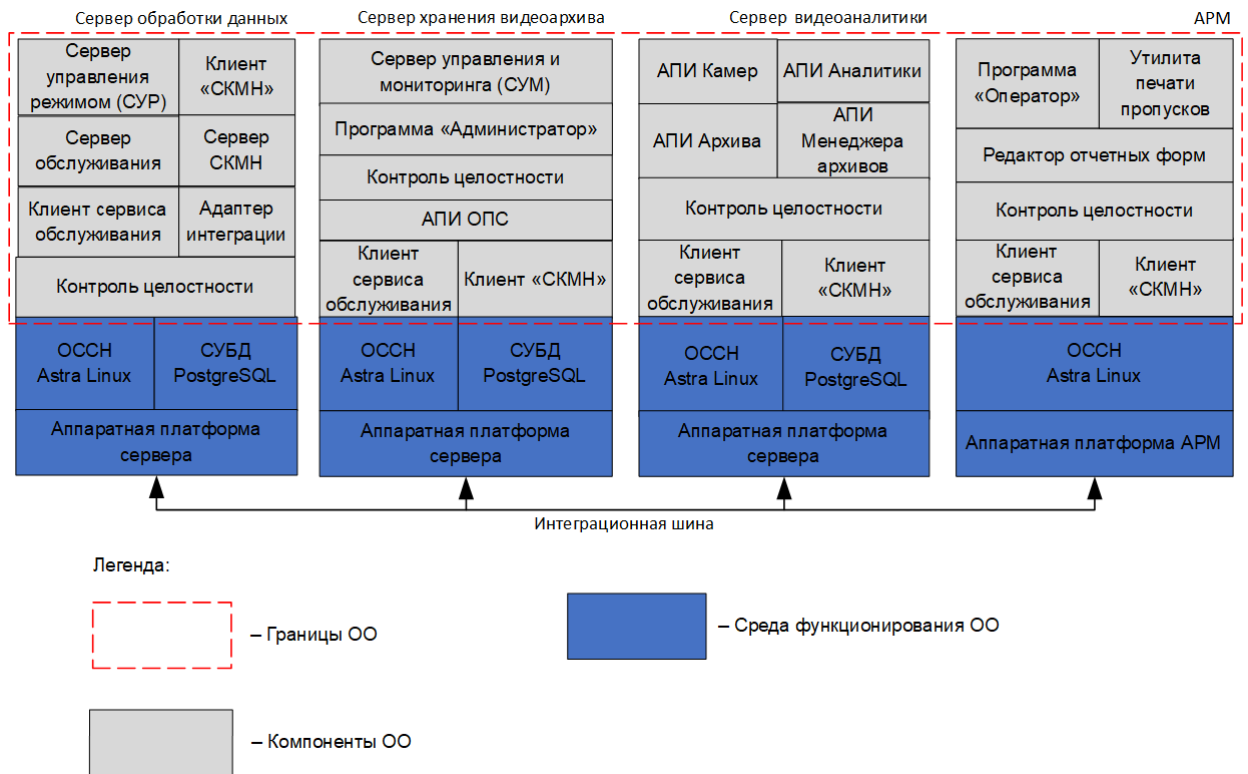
Сервер обработки данных

Сервер управления режимом (СУР)

Клиент «СКМН»

Сервер обслуживания

Сервер СКМН

Клиент сервиса обслуживания

Адаптер интеграции

Контроль целостности

ОССН Astra Linux

СУБД PostgreSQL

Аппаратная платформа сервера

Сервер хранения видеоархива

Сервер управления и мониторинга (СУМ)

Программа «Администратор»

Контроль целостности

АПИ ОПС

Клиент сервиса обслуживания

Клиент «СКМН»

ОССН Astra Linux

СУБД PostgreSQL

Аппаратная платформа сервера

Сервер видеоаналитики

АПИ Камер

АПИ Аналитики

АПИ Архива

АПИ Менеджера архивов

Контроль целостности

Клиент сервиса обслуживания

Клиент «СКМН»

ОССН Astra Linux

СУБД PostgreSQL

Аппаратная платформа сервера

АРМ

Программа «Оператор»

Утилита печати пропусков

Редактор отчетных форм

Контроль целостности

Клиент сервиса обслуживания

Клиент «СКМН»

ОССН Astra Linux

Аппаратная платформа АРМ

Интеграционная шина

Легенда:

– Границы ОО

– Среда функционирования ОО

– Компоненты ОО